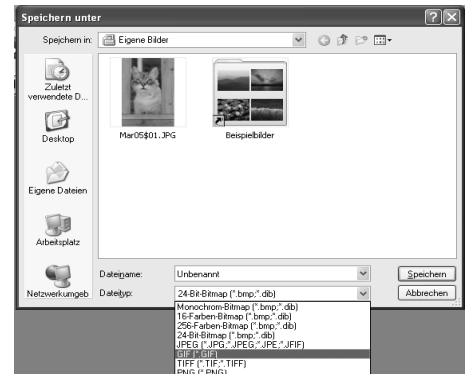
Speichern unter

Speichern in: Eigene Bilder

Zuletzt verwendete D...

Desktop

Eigene Dateien

Arbeitsplatz

Netzwerkumgeb

Mar05$01.JPG

Beispielbilder

Dateiname: Unbenannt

Dateityp: 24-Bit-Bitmap (*.bmp;*.dib)

Speichern

Abbrechen

Monochrom-Bitmap (*.bmp;*.dib)
16-Farben-Bitmap (*.bmp;*.dib)
256-Farben-Bitmap (*.bmp;*.dib)
24-Bit-Bitmap (*.bmp;*.dib)
JPEG (*.JPG;*.JPEG;*.JPE;*.JFIF)
GIF (*.GIF)
TIFF (*.TIF;*.TIFF)
PNG (*.PNG)